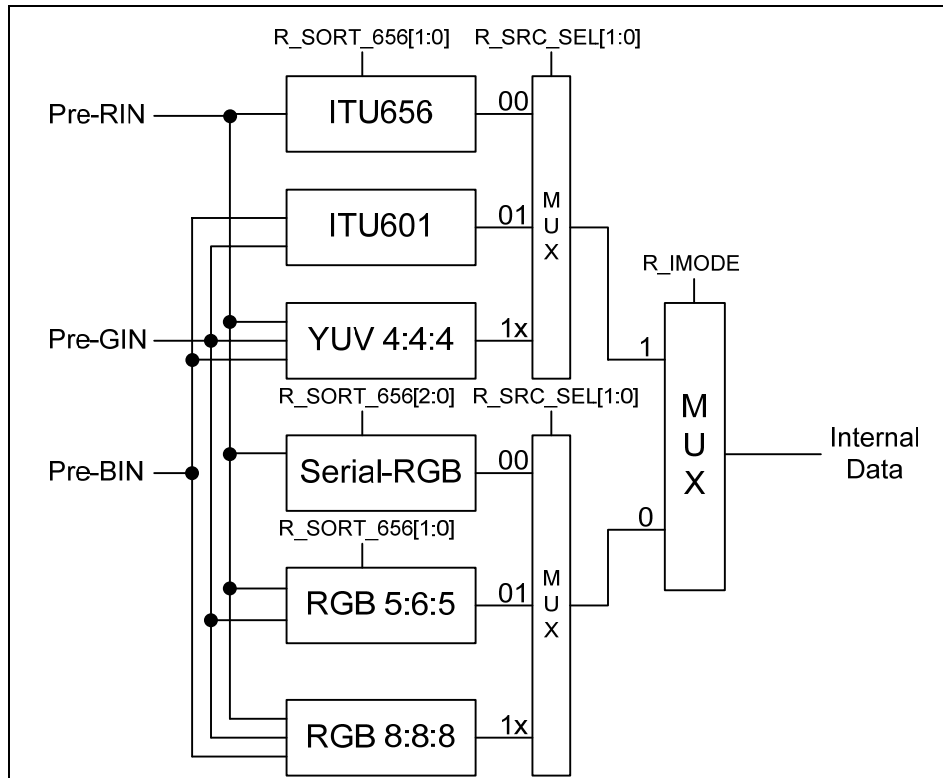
R_SORT_656[1:0]
R_SRC_SEL[1:0]
Pre-RIN
ITU656
00
ITU601
01
M
U
X
R_IMODE
Pre-GIN
YUV 4:4:4
1x
1
R_SORT_656[2:0]
R_SRC_SEL[1:0]
M
U
X
Internal
Data
Pre-BIN
Serial-RGB
00
R_SORT_656[1:0]
0
RGB 5:6:5
01
M
U
X
RGB 8:8:8
1x